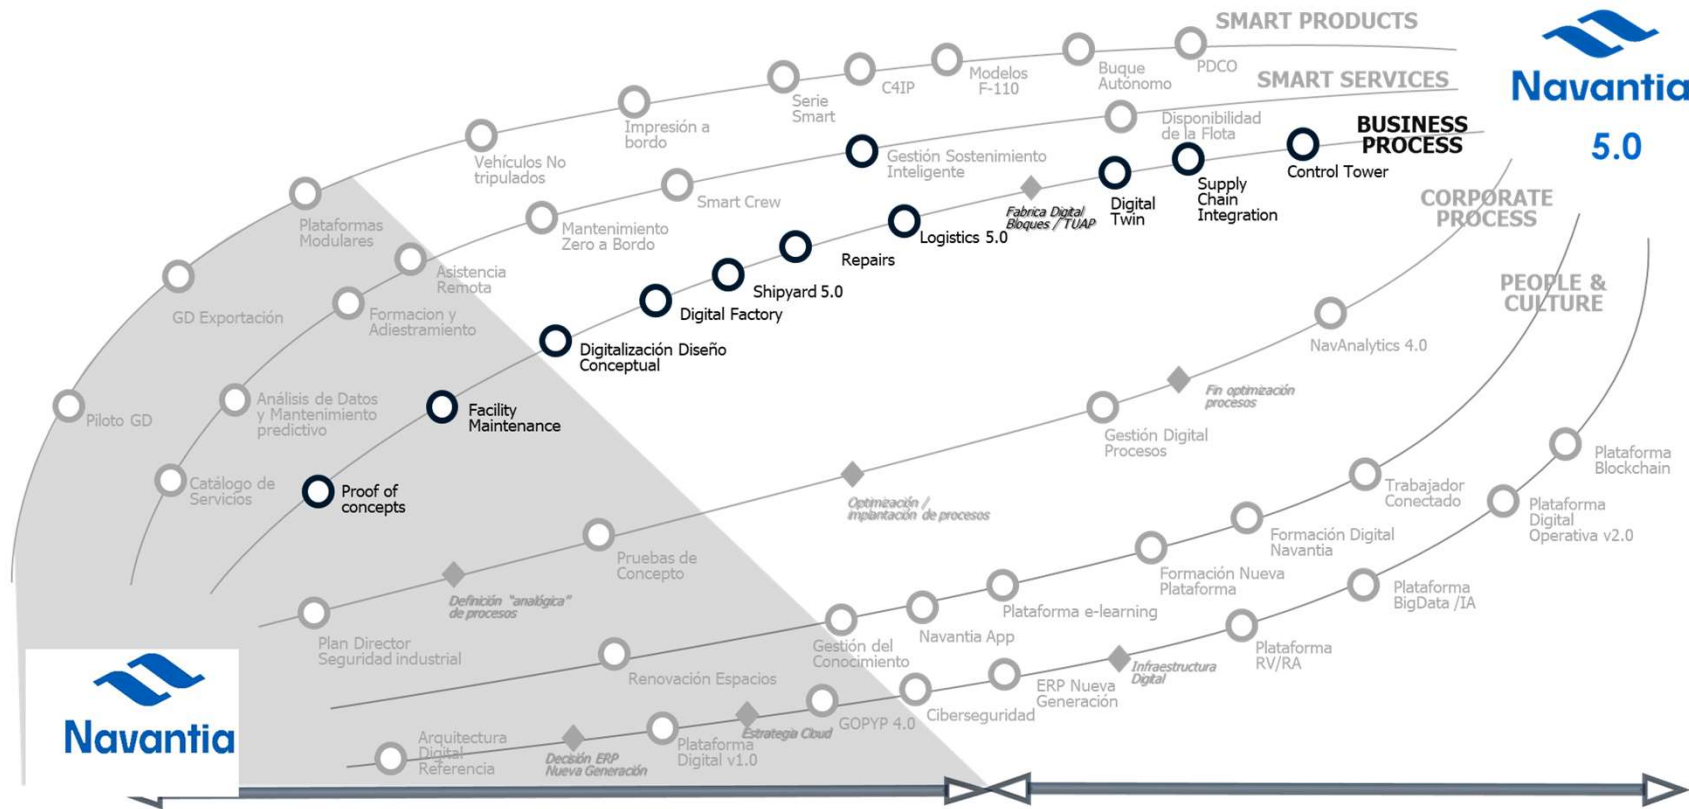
SMART PRODUCTS

Navantia

5.0

SMART SERVICES

BUSINESS PROCESS

CORPORATE PROCESS

PEOPLE & CULTURE

PDCO

Buque Autónomo

Modelos F-110

C4IP

Serie Smart

Impresión a bordo

Vehículos No tripulados

Plataformas Modulares

GD Exportación

Piloto GD

Disponibilidad de la Flota

Gestión Sostenimiento Inteligente

Smart Crew

Mantenimiento Zero a Bordo

Asistencia Remota

Formacion y Adiestramiento

Análisis de Datos y Mantenimiento predictivo

Catálogo de Servicios

Control Tower

Supply Chain Integration

Digital Twin

Fabrica Digital Bloques / TUAP

Logistics 5.0

Repairs

Shipyard 5.0

Digital Factory

Digitalización Diseño Conceptual

Facility Maintenance

Proof of concepts

NavAnalytics 4.0

Fin optimización procesos

Gestión Digital Procesos

Optimización / implantación de procesos

Pruebas de Concepto

Definición "analógica" de procesos

Plan Director Seguridad industrial

Plataforma Blockchain

Trabajador Conectado

Plataforma Digital Operativa v2.0

Formación Digital Navantia

Formación Nueva Plataforma

Plataforma e-learning

Navantia App

Gestión del Conocimiento

Renovación Espacios

Plataforma BigData /IA

Plataforma RV/RA

Infraestructura Digital

ERP Nueva Generación

Ciberseguridad

GOPYP 4.0

Estrategia Cloud

Plataforma Digital v1.0

Decisión ERP Nueva Generación

Arquitectura Digital Referencia

Navantia